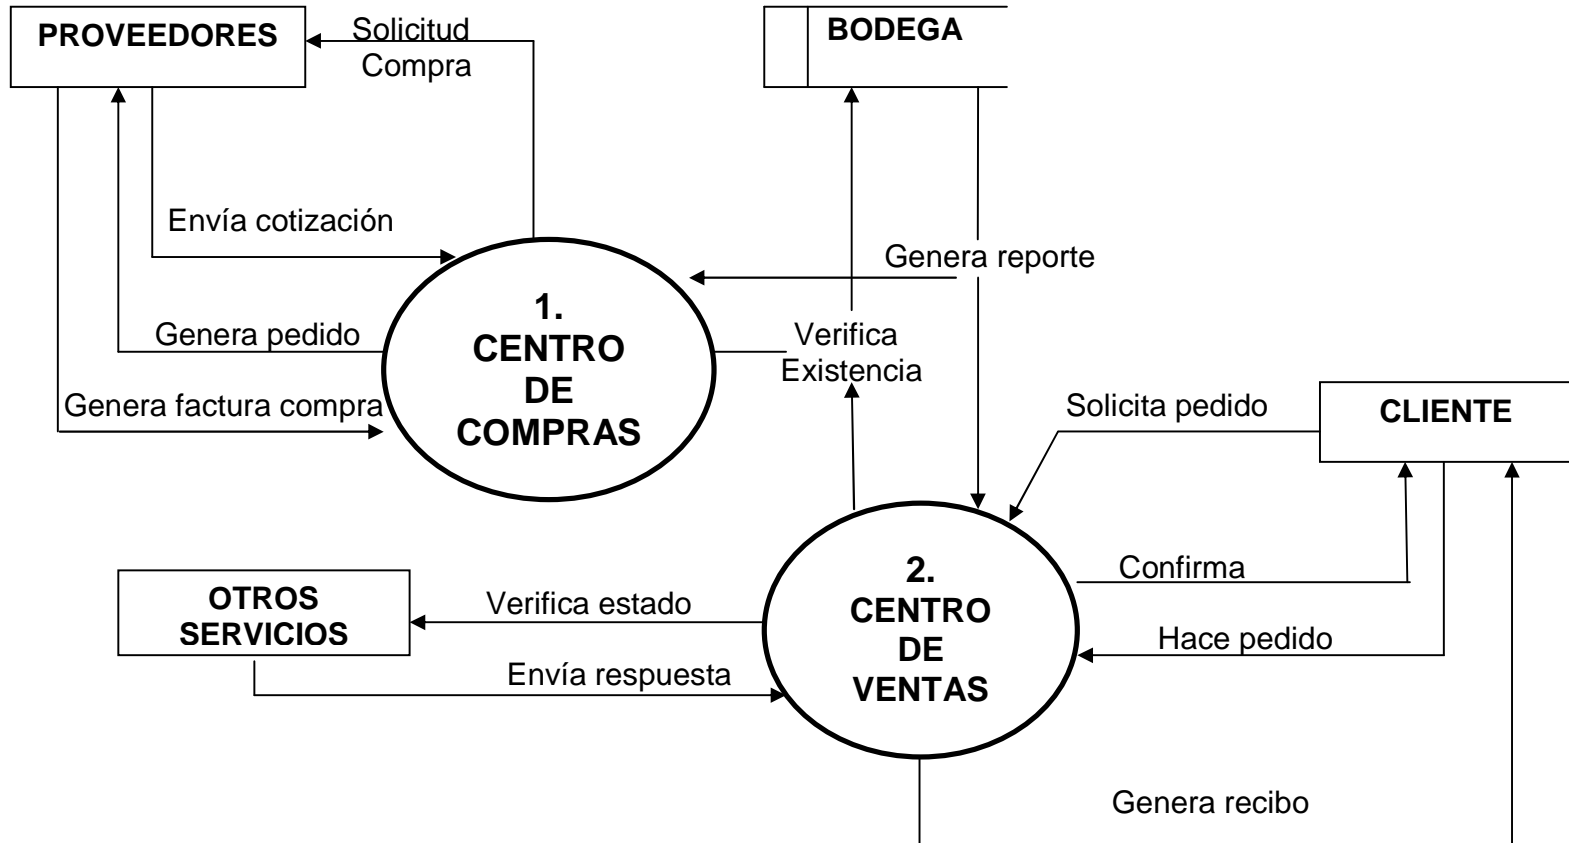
PROVEEDORES

Solicitud Compra

BODEGA

Envía cotización

Genera reporte

Genera pedido

1. CENTRO DE COMPRAS

Verifica Existencia

Genera factura compra

Solicita pedido

CLIENTE

OTROS SERVICIOS

Verifica estado

2. CENTRO DE VENTAS

Confirma

Hace pedido

Envía respuesta

Genera recibo